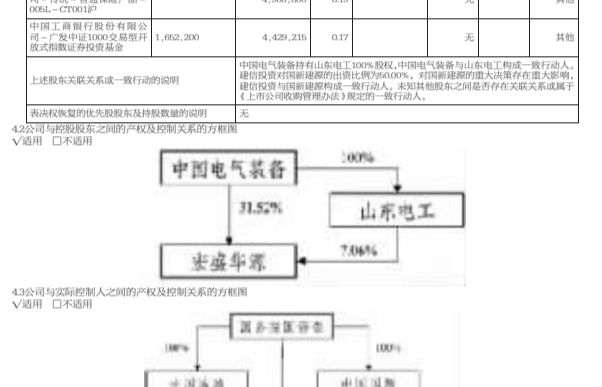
| 司－代远·安远谷证广播一005L－CT001沪 | | 4,500,000 | 0.15 | | 无 | | 其他 |
|---|---|---|---|---|---|---|---|
| 中国工商银行股份有限公司－广发中证1000交易型开放式指数证券投资基金 | 1,652,200 | 4,429,215 | 0.17 | | 无 | | 其他 |
| 上述股东关联关系或一致行动的说明 | 中国电气装备持有山东电工100%股权，中国电气装备与山东电工构成一致行动人。建信投资对国新建源的出资比例为60.00%，对国新建源的重大决策存在重大影响，建信投资与国新建源构成一致行动人。未知其他股东之间是否存在关联关系或属于《上市公司收购管理办法》规定的一致行动人。 | | | | | | |
| 表决权恢复的优先股股东及持股数量的说明 | 无 | | | | | | |

4.2公司与控股股东之间的产权及控制关系的方框图
√适用 □不适用

中国电气装备

100%

山东电工

31.52%

7.06%

宏盛华源

4.3公司与实际控制人之间的产权及控制关系的方框图
√适用 □不适用

国务院国资委

100%

100%

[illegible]

中国国新